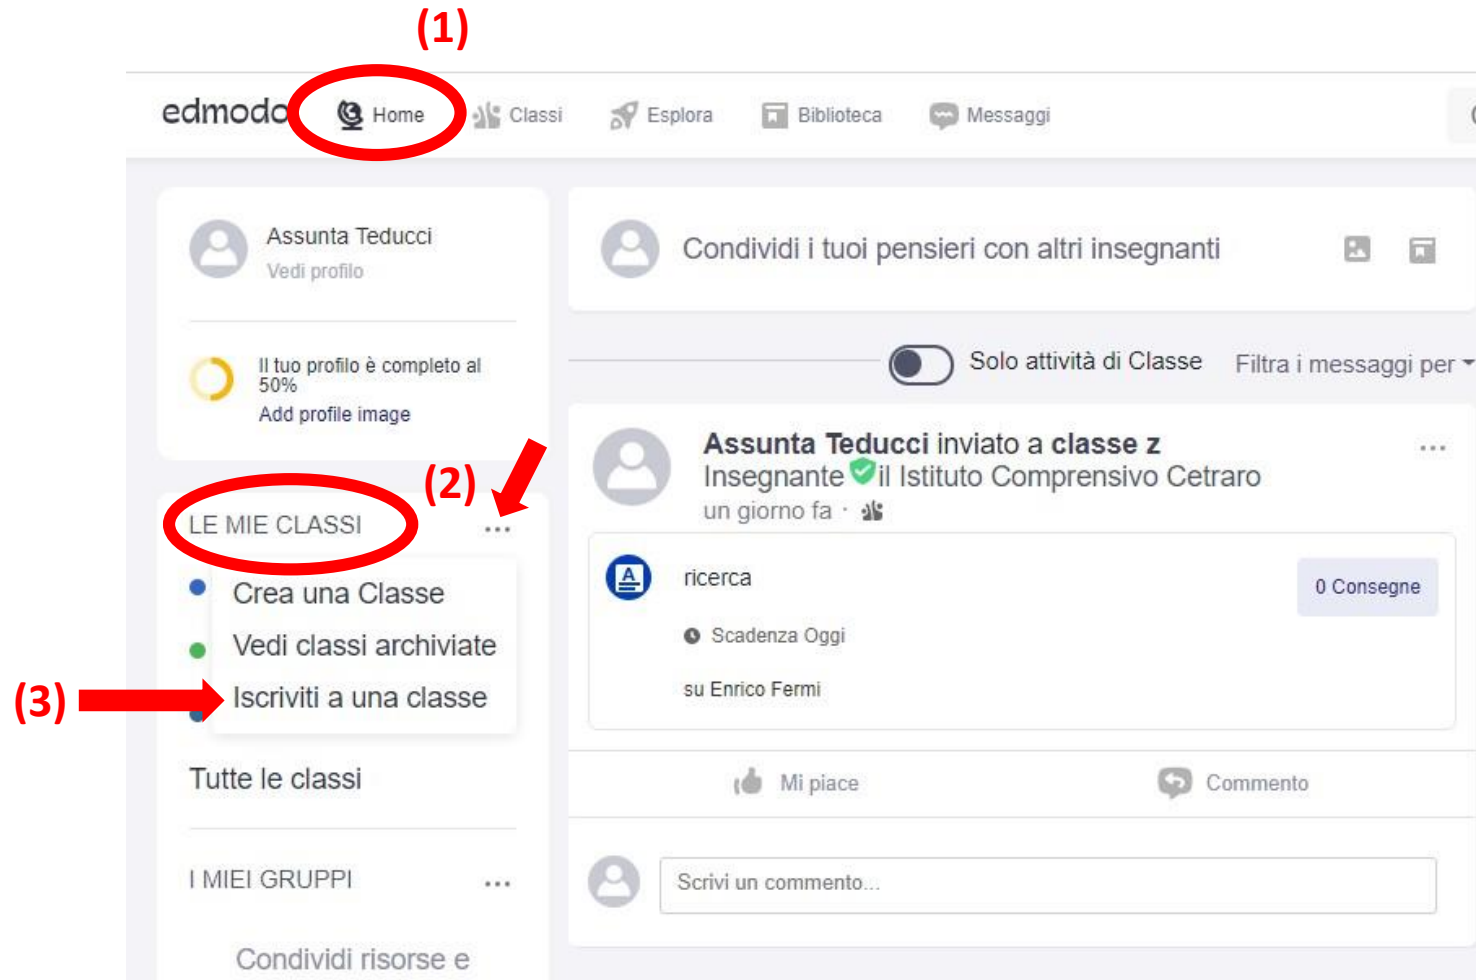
(1)

edmodo Home Classi Esplora Biblioteca Messaggi

Assunta Teducci
Vedi profilo

Il tuo profilo è completo al 50%
Add profile image

(2)

LE MIE CLASSI ...

Crea una Classe
Vedi classi archiviate
(3) Iscriviti a una classe

Tutte le classi

I MIEI GRUPPI ...

Condividi risorse e

Condividi i tuoi pensieri con altri insegnanti

Solo attività di Classe Filtra i messaggi per

Assunta Teducci inviato a classe z ...
Insegnante il Istituto Comprensivo Cetraro
un giorno fa ·

ricerca
0 Consegne
Scadenza Oggi
su Enrico Fermi

Mi piace Commento

Scrivi un commento...